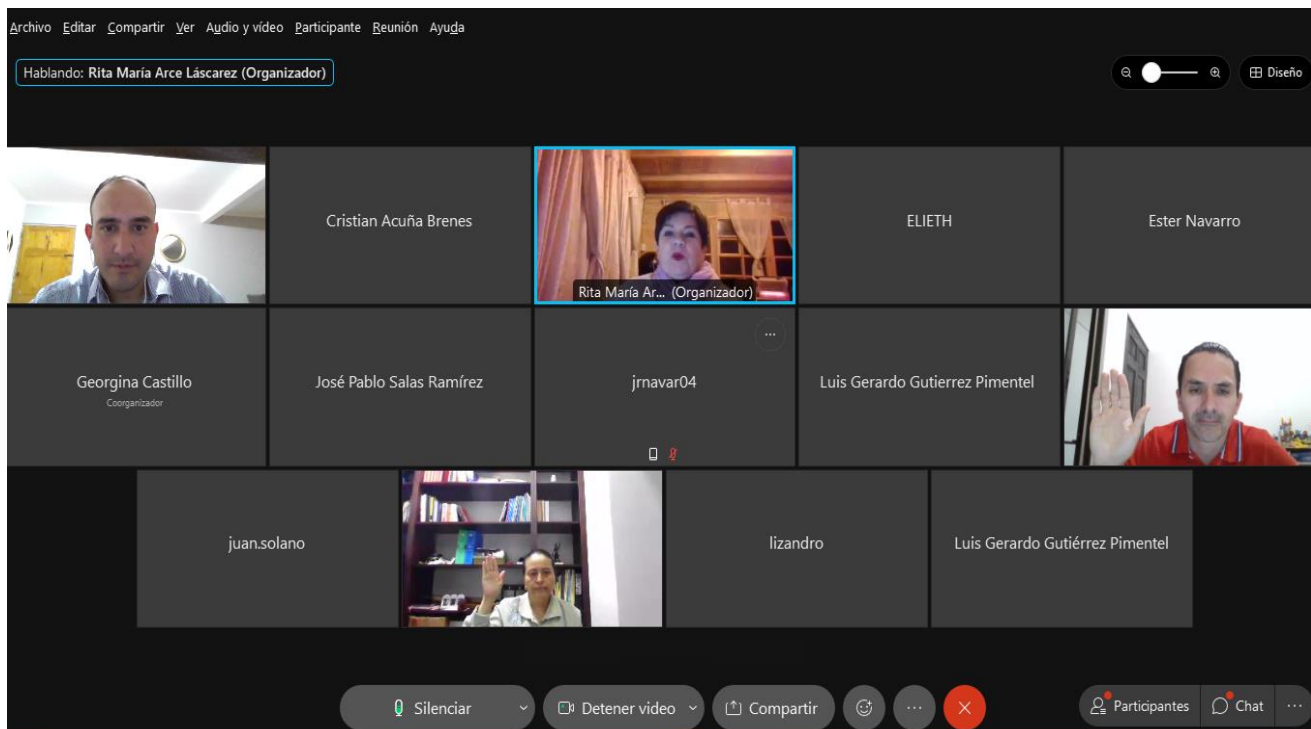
Archivo Editar Compartir Ver Audio y vídeo Participante Reunión Ayuda

Hablando: Rita María Arce Láscarez (Organizador)

Diseño

Cristian Acuña Brenes

Rita María Ar... (Organizador)

ELIETH

Ester Navarro

Georgina Castillo
Coorganizador

José Pablo Salas Ramírez

jrnavar04

Luis Gerardo Gutierrez Pimentel

juan.solano

lizandro

Luis Gerardo Gutiérrez Pimentel

Silenciar

Detener video

Compartir

Participantes

Chat